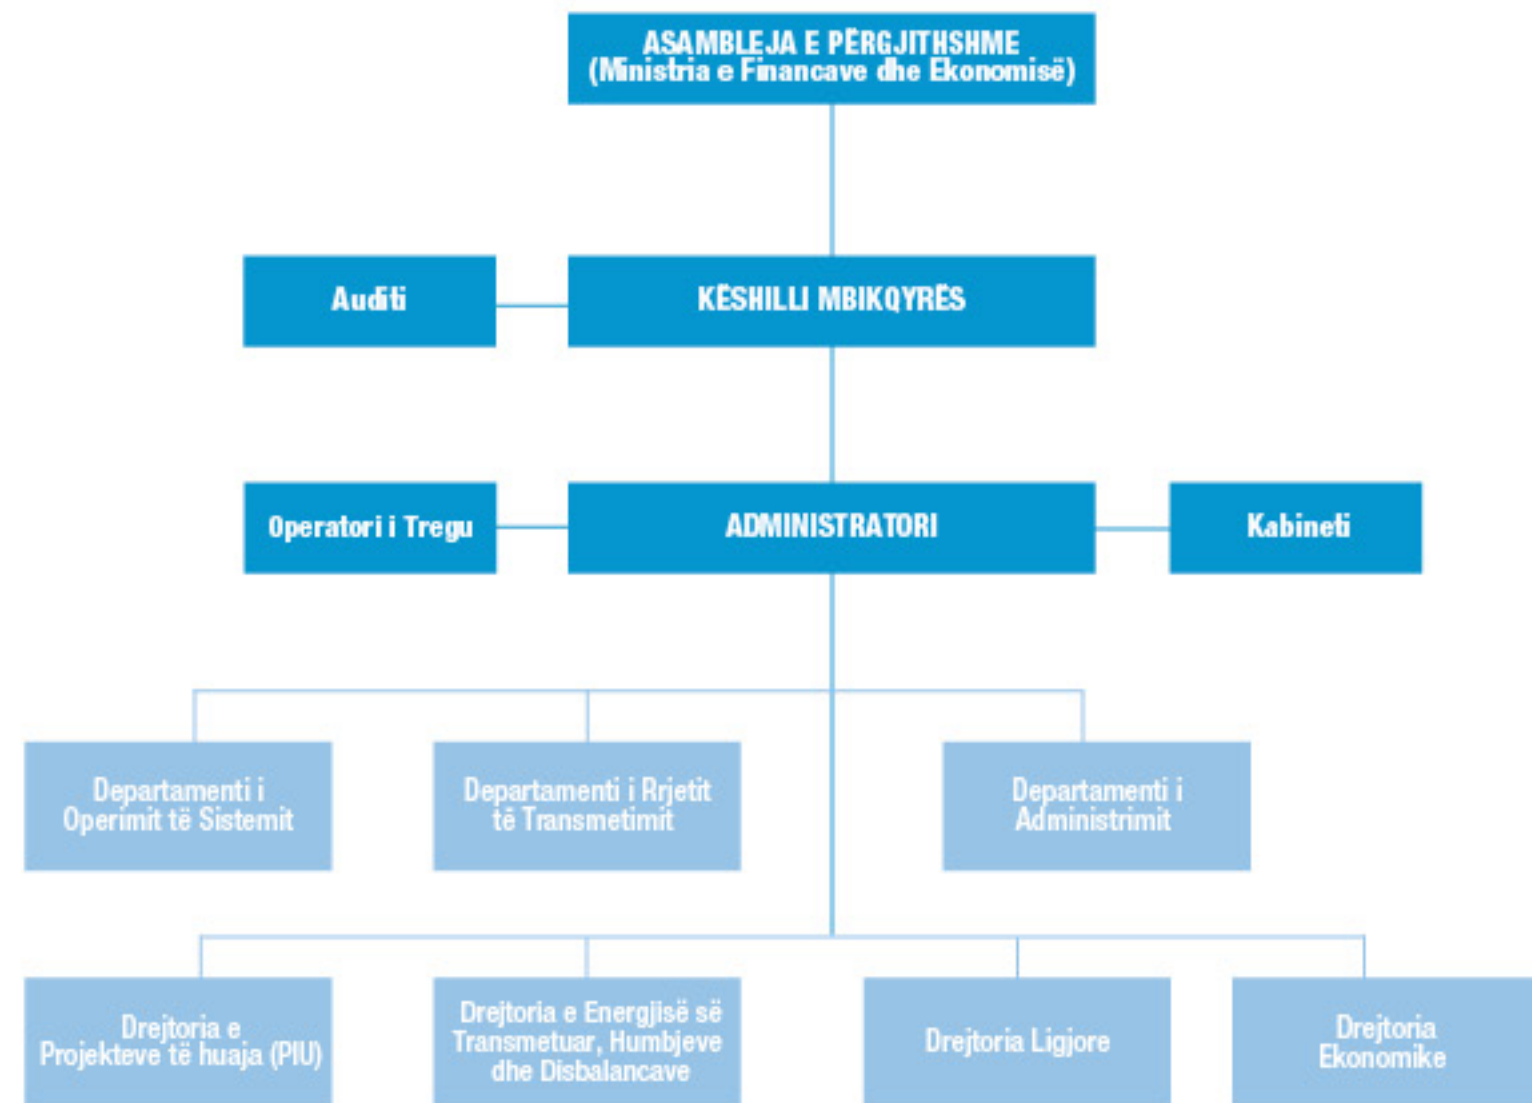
ASAMBLEJA E PËRGJITHSHME
(Ministria e Financave dhe Ekonomisë)

Auditi

KËSHILLI MBIKQYRËS

Operatori i Tregu

ADMINISTRATORI

Kabineti

Departamenti i Operimit të Sistemit

Departamenti i Rrjetit të Transmetimit

Departamenti i Administrimit

Drejtoria e Projekteve të huaja (PIU)

Drejtoria e Energjisë së Transmetuar, Humbjeve dhe Disbalancave

Drejtoria Ligjore

Drejtoria Ekonomike